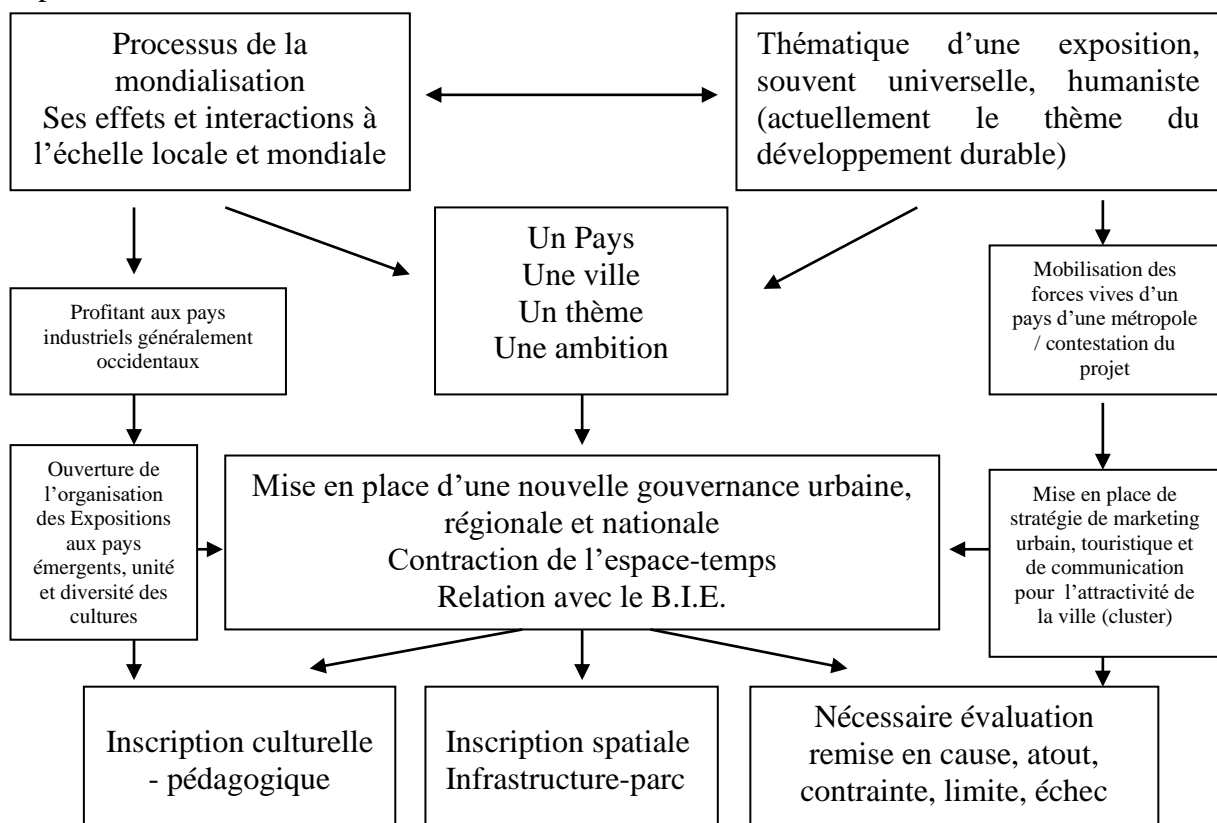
Processus de la mondialisation
Ses effets et interactions à l'échelle locale et mondiale

Thématique d'une exposition, souvent universelle, humaniste (actuellement le thème du développement durable)

Un Pays
Une ville
Un thème
Une ambition

Profitant aux pays industriels généralement occidentaux

Mobilisation des forces vives d'un pays d'une métropole / contestation du projet

Ouverture de l'organisation des Expositions aux pays émergents, unité et diversité des cultures

Mise en place d'une nouvelle gouvernance urbaine, régionale et nationale
Contraction de l'espace-temps
Relation avec le B.I.E.

Mise en place de stratégie de marketing urbain, touristique et de communication pour l'attractivité de la ville (cluster)

Inscription culturelle - pédagogique

Inscription spatiale
Infrastructure-parc

Nécessaire évaluation
remise en cause, atout, contrainte, limite, échec